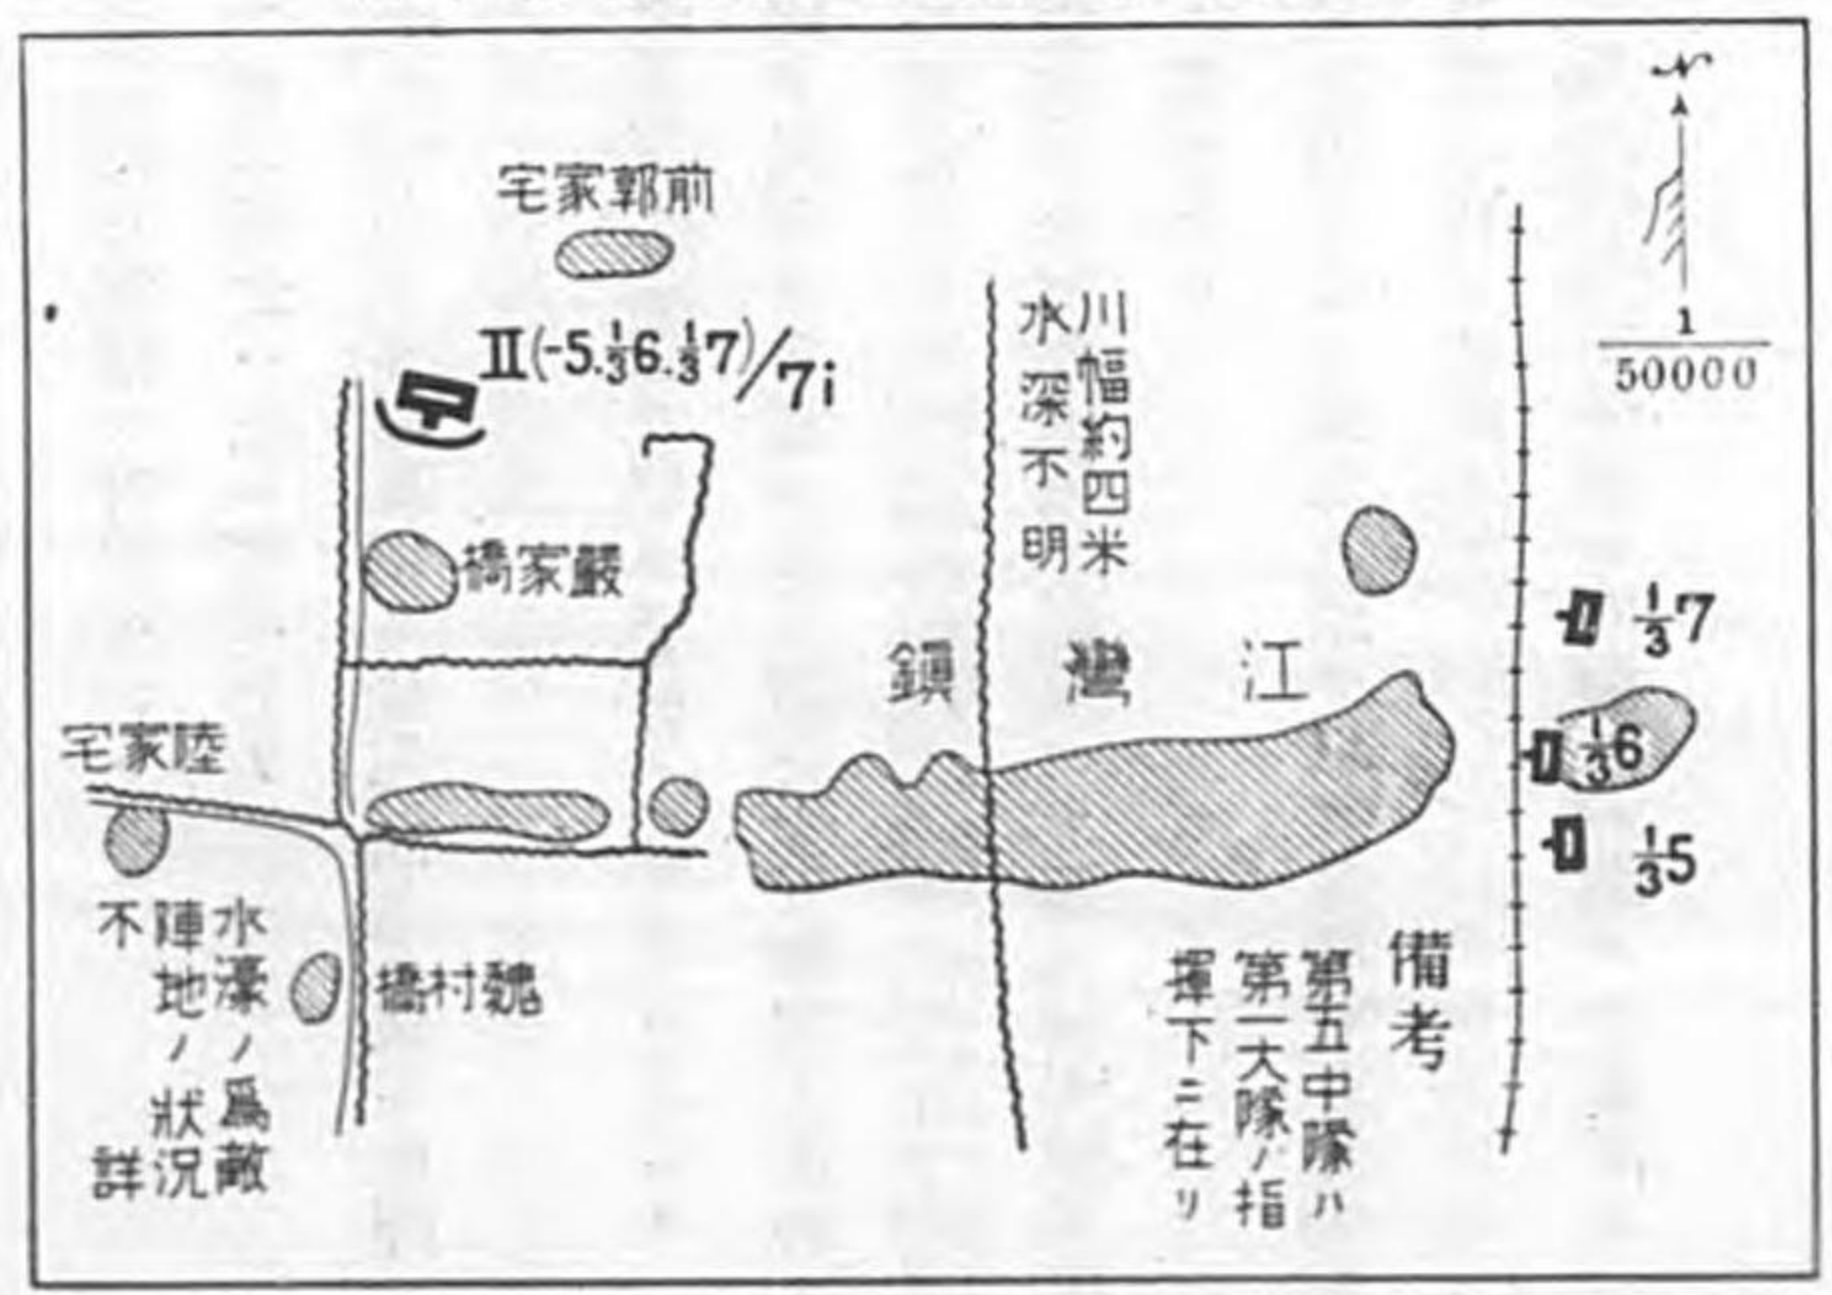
宅家郭前

II$(-5.\frac{1}{3}6.\frac{1}{3}7)/7i$

橋家嚴

川幅約四米
水深不明

$\frac{1}{50000}$

鎮 灣 江

$\frac{1}{3}7$

$\frac{1}{3}6$

$\frac{1}{3}5$

宅家陸

水濠ノ爲蔽
陣地ノ状況
不詳

橋村魏

備考
第五中隊ハ
第二大隊ノ指
揮下ニ在リ